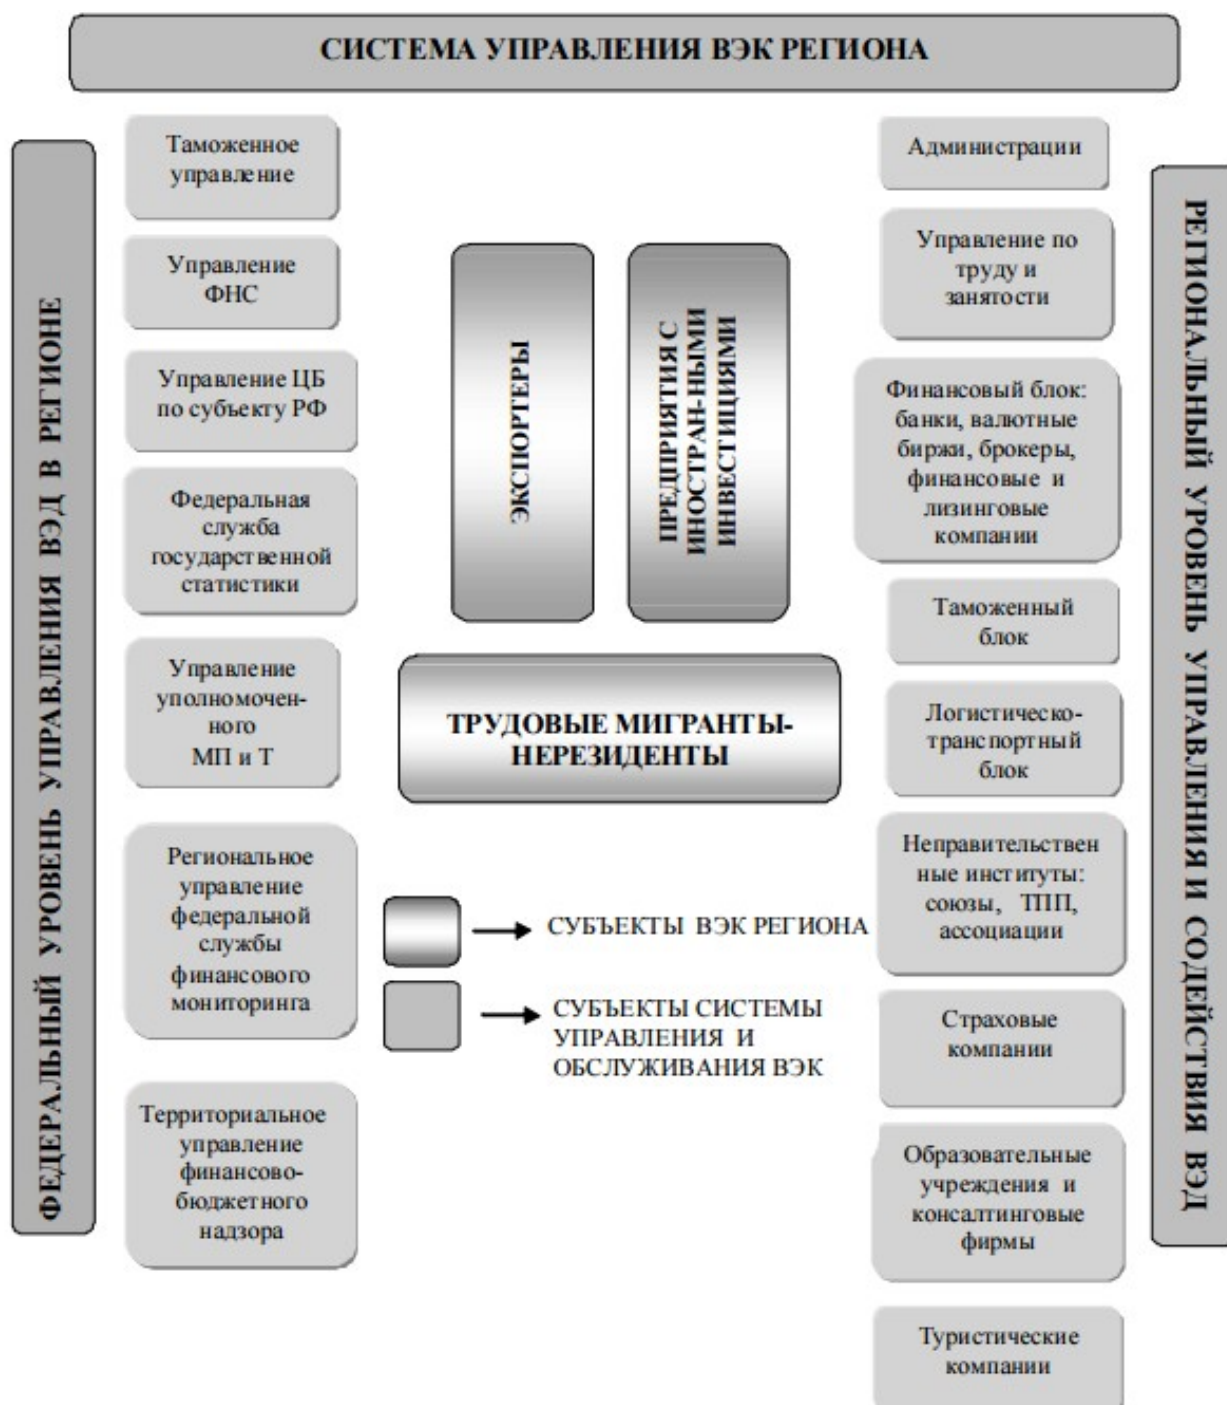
СИСТЕМА УПРАВЛЕНИЯ ВЭК РЕГИОНА

ФЕДЕРАЛЬНЫЙ УРОВЕНЬ УПРАВЛЕНИЯ ВЭД В РЕГИОНЕ

Таможенное управление

Управление ФНС

Управление ЦБ по субъекту РФ

Федеральная служба государственной статистики

Управление уполномоченного МП и Т

Региональное управление федеральной службы финансового мониторинга

Территориальное управление финансово-бюджетного надзора

ЭКСПОРТЕРЫ

ПРЕДПРИЯТИЯ С ИНОСТРАН-НЫМИ ИНВЕСТИЦИЯМИ

ТРУДОВЫЕ МИГРАНТЫ-НЕРЕЗИДЕНТЫ

СУБЪЕКТЫ ВЭК РЕГИОНА

СУБЪЕКТЫ СИСТЕМЫ УПРАВЛЕНИЯ И ОБСЛУЖИВАНИЯ ВЭК

Администрации

Управление по труду и занятости

Финансовый блок: банки, валютные биржи, брокеры, финансовые и лизинговые компании

Таможенный блок

Логистическо-транспортный блок

Неправительственные институты: союзы, ТПП, ассоциации

Страховые компании

Образовательные учреждения и консалтинговые фирмы

Туристические компании

РЕГИОНАЛЬНЫЙ УРОВЕНЬ УПРАВЛЕНИЯ И СОДЕЙСТВИЯ ВЭД